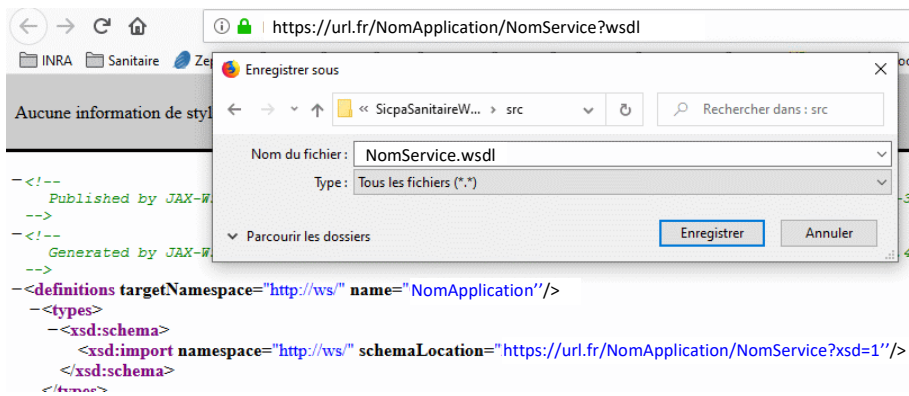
https://url.fr/NomApplication/NomService?wsdl

INRA Sanitaire Ze

Aucune information de styl

Enregistrer sous

« SicpaSanitaireW... › src

Rechercher dans : src

Nom du fichier : NomService.wsdl

Type : Tous les fichiers (*.*)

Parcourir les dossiers

Enregistrer Annuler

-<!--
Published by JAX-W
-->
-<!--
Generated by JAX-W
-->
-<definitions targetNamespace="http://ws/" name="NomApplication''/>
-<types>
-<xsd:schema>
<xsd:import namespace="http://ws/" schemaLocation="https://url.fr/NomApplication/NomService?xsd=1''/>
</xsd:schema>
</types>